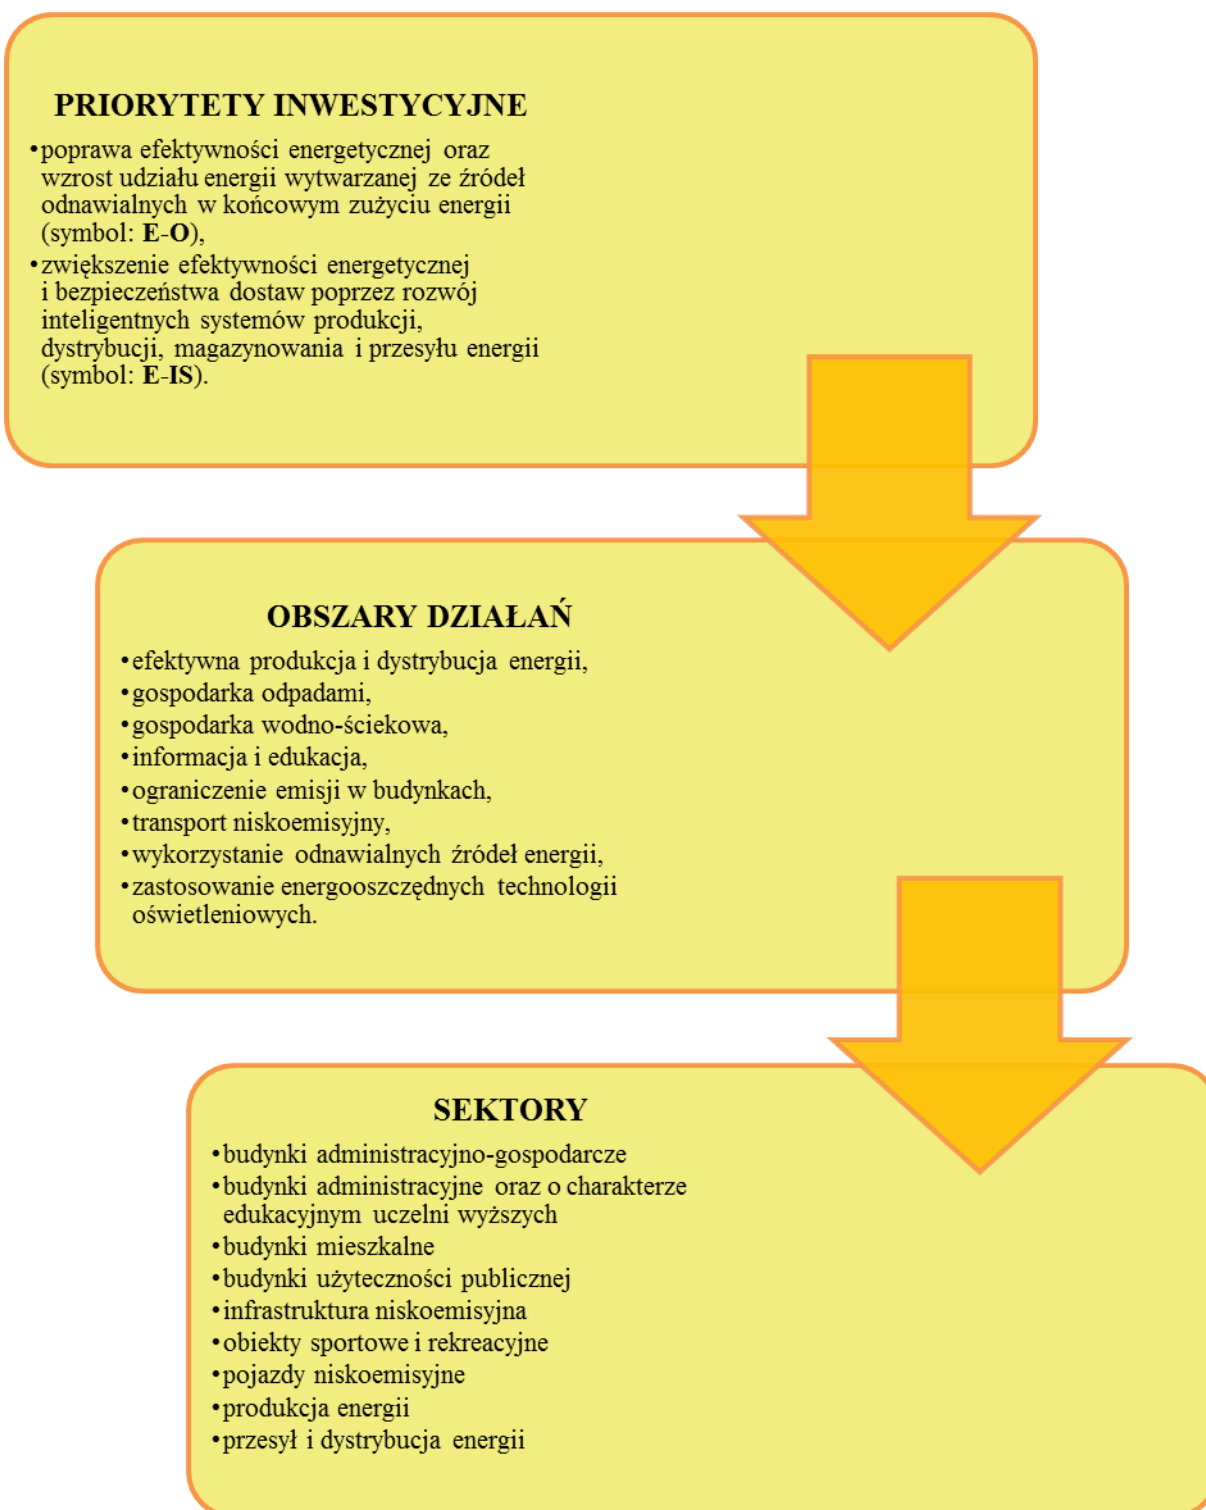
PRIORYTETY INWESTYCYJNE

• poprawa efektywności energetycznej oraz wzrost udziału energii wytwarzanej ze źródeł odnawialnych w końcowym zużyciu energii (symbol: **E-O**),
• zwiększenie efektywności energetycznej i bezpieczeństwa dostaw poprzez rozwój inteligentnych systemów produkcji, dystrybucji, magazynowania i przesyłu energii (symbol: **E-IS**).

OBSZARY DZIAŁAŃ

• efektywna produkcja i dystrybucja energii,
• gospodarka odpadami,
• gospodarka wodno-ściekowa,
• informacja i edukacja,
• ograniczenie emisji w budynkach,
• transport niskoemisyjny,
• wykorzystanie odnawialnych źródeł energii,
• zastosowanie energooszczędnych technologii oświetleniowych.

SEKTORY

• budynki administracyjno-gospodarcze
• budynki administracyjne oraz o charakterze edukacyjnym uczelni wyższych
• budynki mieszkalne
• budynki użyteczności publicznej
• infrastruktura niskoemisyjna
• obiekty sportowe i rekreacyjne
• pojazdy niskoemisyjne
• produkcja energii
• przesył i dystrybucja energii